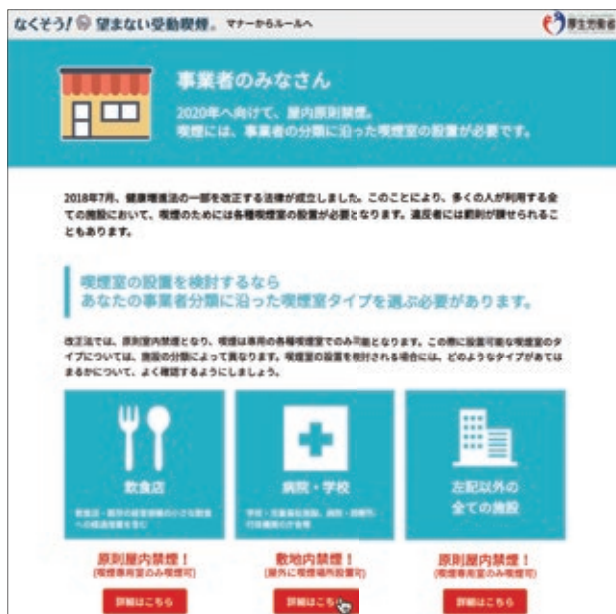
なくそう! 望まない受動喫煙。 マナーからルールへ

厚生労働省

事業者のみなさん

2020年へ向けて、屋内原則禁煙。
喫煙には、事業者の分類に沿った喫煙室の設置が必要です。

2018年7月、健康増進法の一部を改正する法律が成立しました。このことにより、多くの人が利用する全ての施設において、喫煙のためには各種喫煙室の設置が必要となります。違反者には罰則が課せられることもあります。

喫煙室の設置を検討するなら
あなたの事業者分類に沿った喫煙室タイプを選ぶ必要があります。

改正法では、原則屋内禁煙となり、喫煙は専用の各種喫煙室でのみ可能となります。この際に設置可能な喫煙室のタイプについては、施設の分類によって異なります。喫煙室の設置を検討される場合には、どのようなタイプがあてはまるかについて、よく確認するようにしましょう。

飲食店
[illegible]

病院・学校
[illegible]

左記以外の
全ての施設

原則屋内禁煙!
(喫煙専用室のみ喫煙可)

敷地内禁煙!
(屋外に喫煙場所設置可)

原則屋内禁煙!
(喫煙専用室のみ喫煙可)

詳細はこちら

詳細はこちら

詳細はこちら